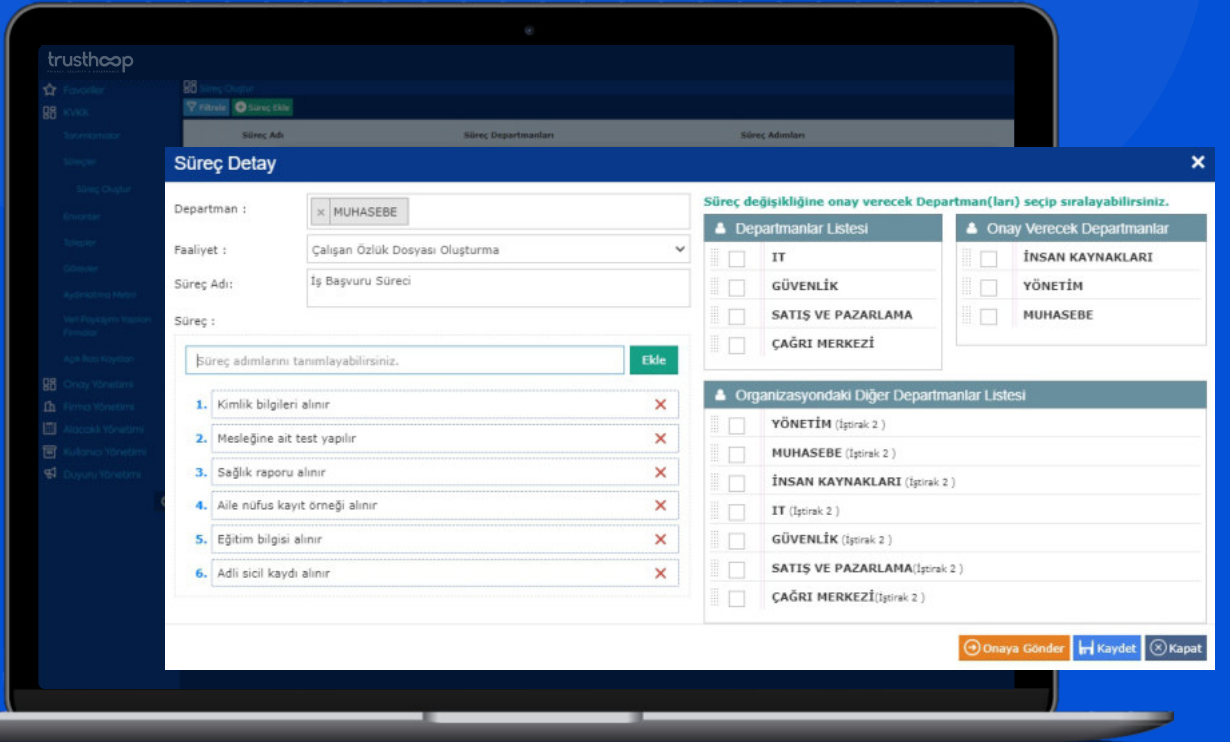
trusthoop

Favoriler
KVKK
Tanımlamalar
Süreçler
Süreç Oluştur
Envanter
Talepler
Görevler
Aydınlatma Metni
Veri Paylaşım Yapılan Firmalar
Açık Rıza Kayıtları
Onay Yönetimi
Firma Yönetimi
Alacaklı Yönetimi
Kullanıcı Yönetimi
Duyuru Yönetimi

Süreç Oluştur
Filtrele
Süreç Ekle
Süreç Adı
Süreç Departmanları
Süreç Adımları

Süreç Detay

Departman :
× MUHASEBE
Faaliyet :
Çalışan Özlük Dosyası Oluşturma
Süreç Adı:
İş Başvuru Süreci
Süreç :
Süreç adımlarını tanımlayabilirsiniz.
Ekle

1. Kimlik bilgileri alınır
2. Mesleğine ait test yapılır
3. Sağlık raporu alınır
4. Aile nüfus kayıt örneği alınır
5. Eğitim bilgisi alınır
6. Adli sicil kaydı alınır

Süreç değişikliğine onay verecek Departman(ları) seçip sıralayabilirsiniz.

Departmanlar Listesi
IT
GÜVENLİK
SATIŞ VE PAZARLAMA
ÇAĞRI MERKEZİ

Onay Verecek Departmanlar
İNSAN KAYNAKLARI
YÖNETİM
MUHASEBE

Organizasyondaki Diğer Departmanlar Listesi
YÖNETİM (İştirak 2 )
MUHASEBE (İştirak 2 )
İNSAN KAYNAKLARI (İştirak 2 )
IT (İştirak 2 )
GÜVENLİK (İştirak 2 )
SATIŞ VE PAZARLAMA(İştirak 2 )
ÇAĞRI MERKEZİ(İştirak 2 )

Onaya Gönder
Kaydet
Kapat